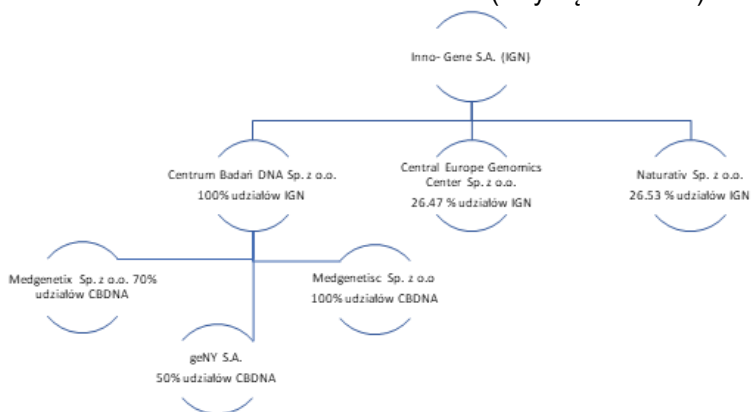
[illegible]

Inno- Gene S.A. (IGN)

Centrum Badań DNA Sp. z o.o.
100% udziałów IGN

Central Europe Genomics Center Sp. z o.o.
26.47 % udziałów IGN

Naturativ Sp. z o.o.
26.53 % udziałów IGN

Medgenetix Sp. z o.o. 70% udziałów CBDNA

Medgenetisc Sp. z o.o
100% udziałów CBDNA

geNY S.A.
50% udziałów CBDNA